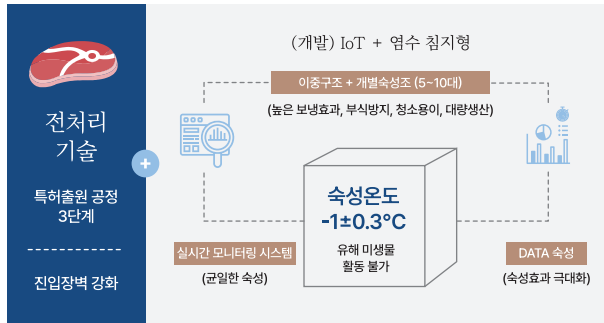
전처리
기술

특허출원 공정
3단계

진입장벽 강화

(개발) IoT + 염수 침지형

이중구조 + 개별숙성조 (5~10대)

(높은 보냉효과, 부식방지, 청소용이, 대량생산)

숙성온도
-1±0.3°C

유해 미생물
활동 불가

실시간 모니터링 시스템

(균일한 숙성)

DATA 숙성

(숙성효과 극대화)